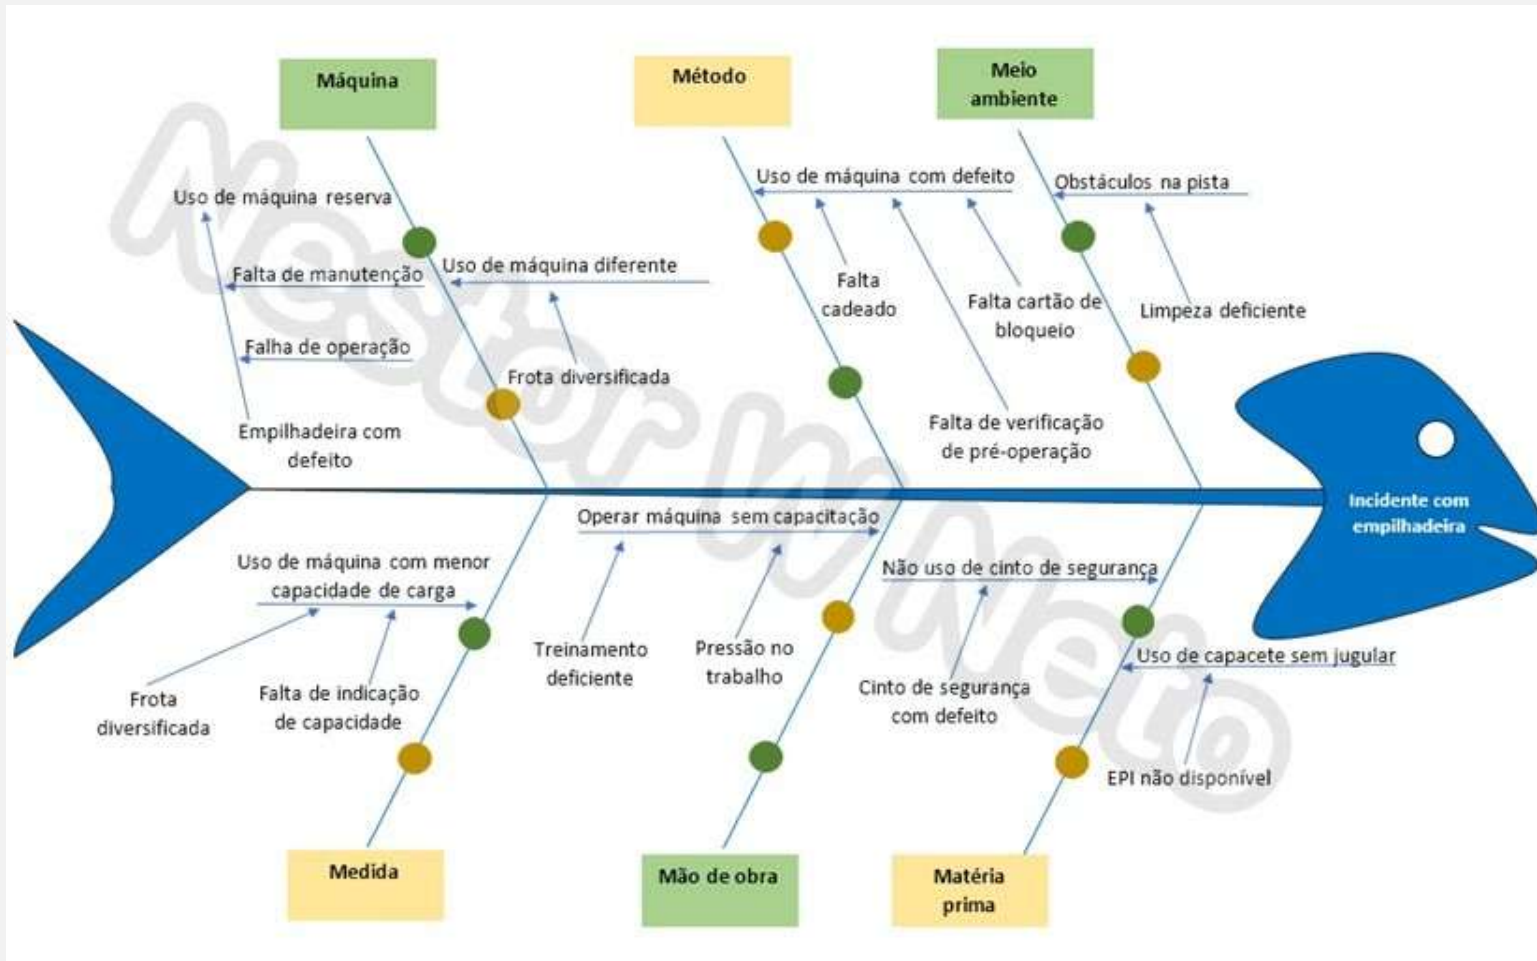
Máquina

Método

Meio ambiente

Uso de máquina reserva

Falta de manutenção

Falha de operação

Empilhadeira com defeito

Uso de máquina diferente

Frota diversificada

Uso de máquina com defeito

Falta cadeado

Falta cartão de bloqueio

Falta de verificação de pré-operação

Obstáculos na pista

Limpeza deficiente

Incidente com empilhadeira

Uso de máquina com menor capacidade de carga

Frota diversificada

Falta de indicação de capacidade

Operar máquina sem capacitação

Treinamento deficiente

Pressão no trabalho

Não uso de cinto de segurança

Cinto de segurança com defeito

Uso de capacete sem jugular

EPI não disponível

Medida

Mão de obra

Matéria prima

Nestor M Neto